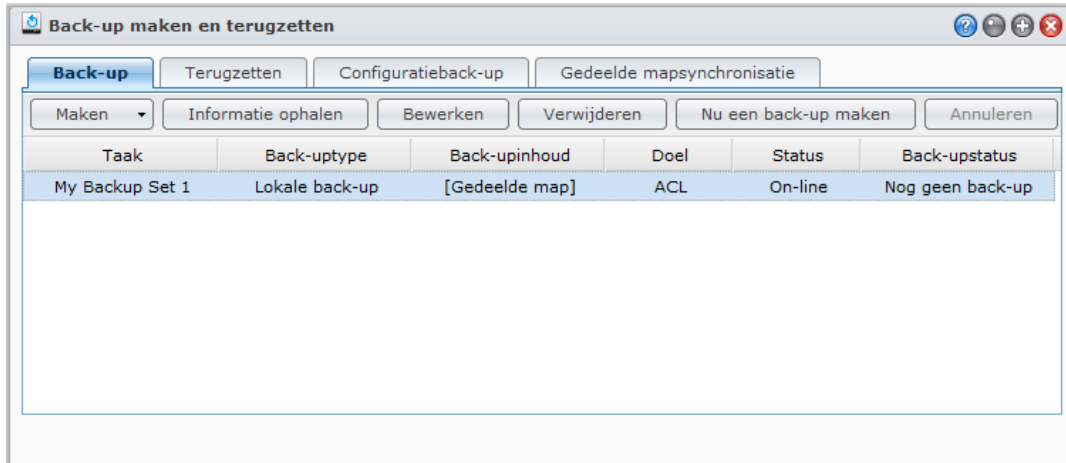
Back-up maken en terugzetten

Back-up | Terugzetten | Configuratieback-up | Gedeelde mapsynchronisatie

Maken | Informatie ophalen | Bewerken | Verwijderen | Nu een back-up maken | Annuleren

| Taak | Back-uptype | Back-upinhoud | Doel | Status | Back-upstatus |
|---|---|---|---|---|---|
| My Backup Set 1 | Lokale back-up | [Gedeelde map] | ACL | On-line | Nog geen back-up |